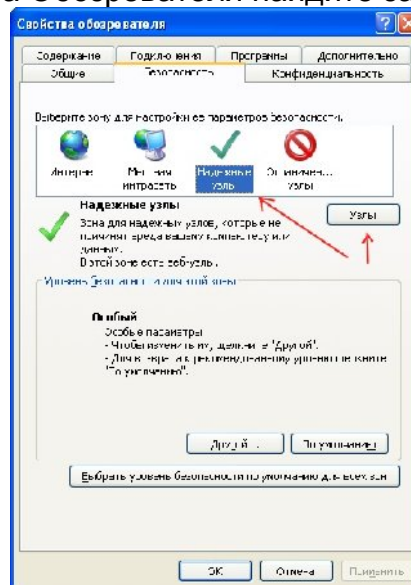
а обозревателя найдите во

Свойства обозревателя

Содержание | Подключения | Программы | Дополнительно
Общие | Безопасность | Конфиденциальность

Выберите зону для настройки ее параметров безопасности.

Интернет | Местная интрасеть | Надежные узлы | Опасные узлы

Надежные узлы
Зона для надежных узлов, которые не причинят вреда вашему компьютеру или данным.
В этой зоне есть веб-узлы.

Узлы

Уровень безопасности для этой зоны

Особый
Особые параметры
- Чтобы изменить их, щелкните "Другой".
- Для возврата к рекомендованному уровню щелкните "По умолчанию".

Другой... | По умолчанию

Выбрать уровень безопасности по умолчанию для всех зон

ОК | Отмена | Применить